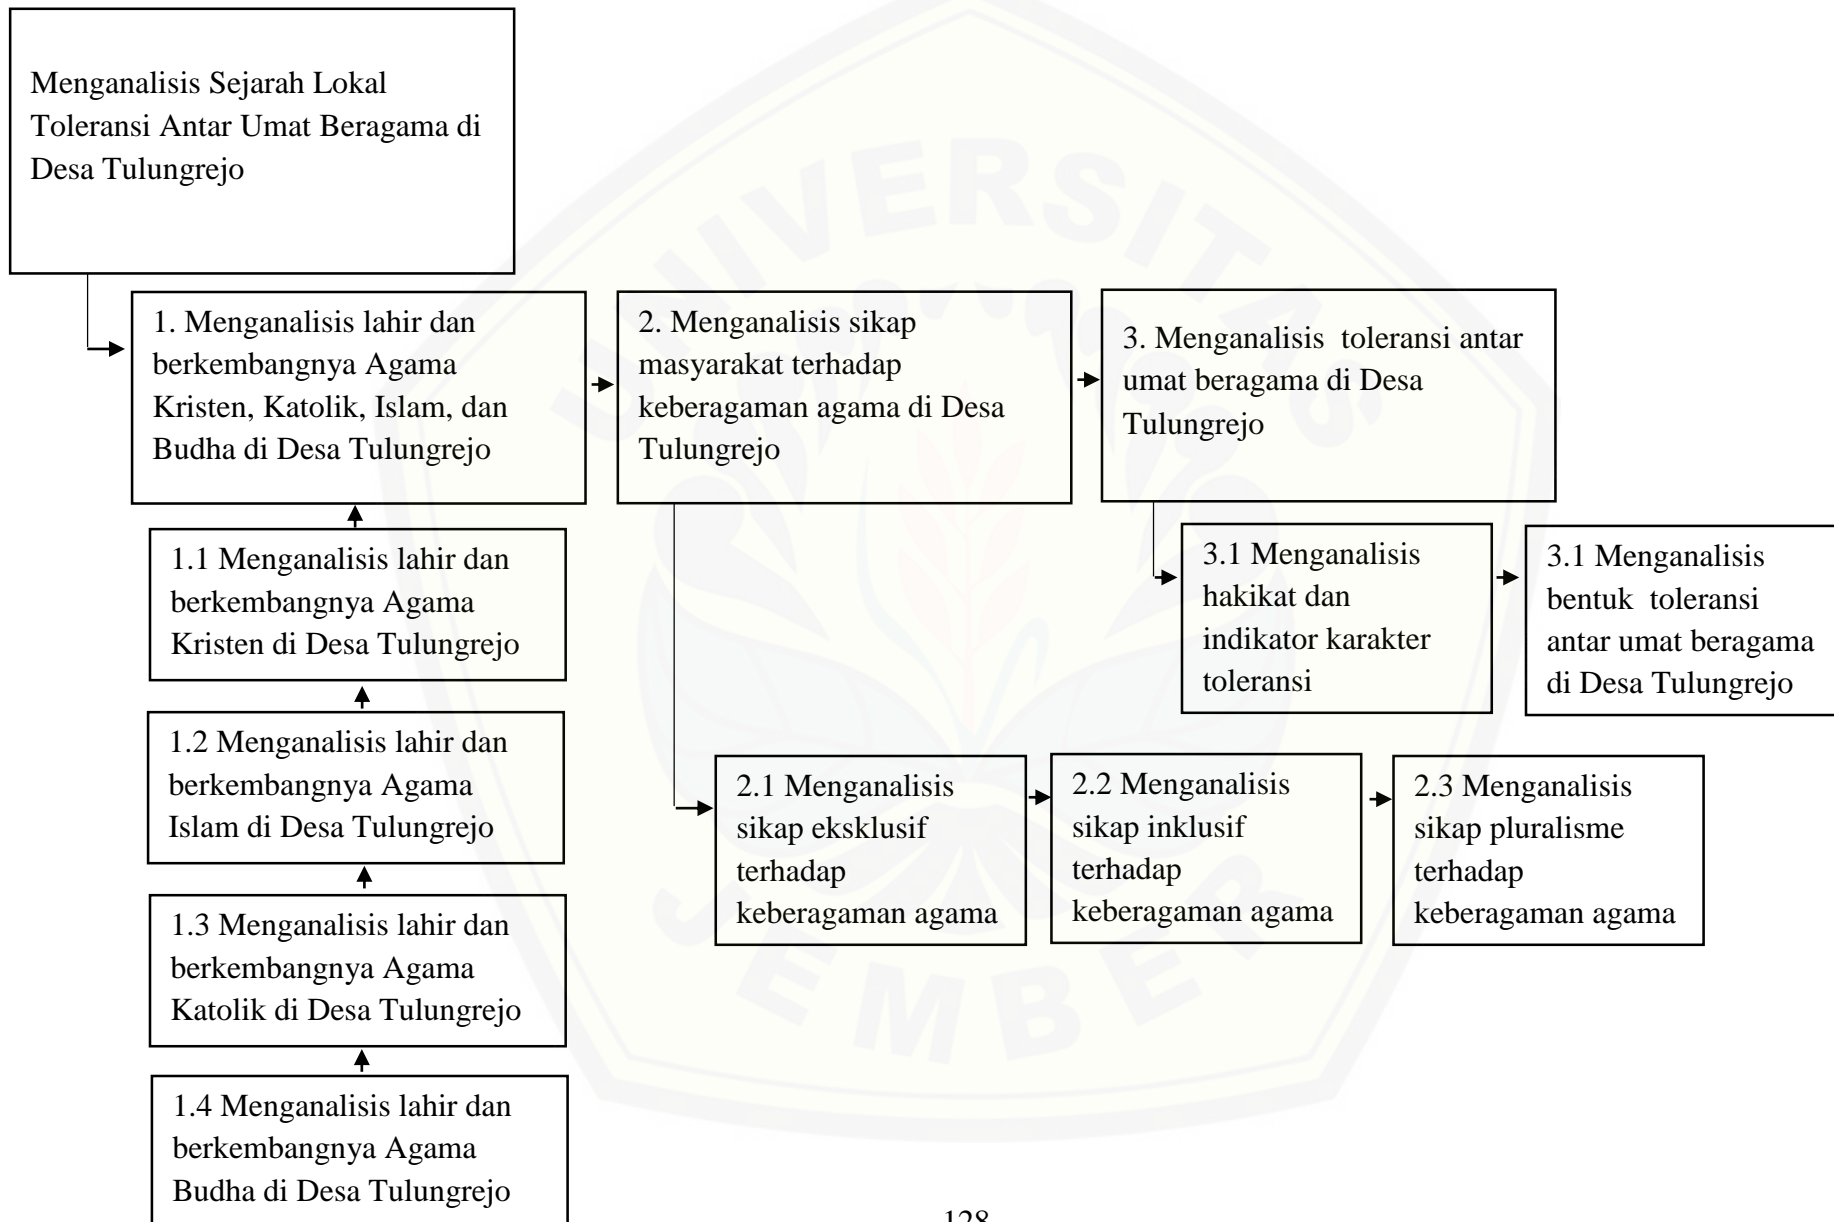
Menganalisis Sejarah Lokal Toleransi Antar Umat Beragama di Desa Tulungrejo

1. Menganalisis lahir dan berkembangnya Agama Kristen, Katolik, Islam, dan Budha di Desa Tulungrejo

2. Menganalisis sikap masyarakat terhadap keberagaman agama di Desa Tulungrejo

3. Menganalisis toleransi antar umat beragama di Desa Tulungrejo

1.1 Menganalisis lahir dan berkembangnya Agama Kristen di Desa Tulungrejo

3.1 Menganalisis hakikat dan indikator karakter toleransi

3.1 Menganalisis bentuk toleransi antar umat beragama di Desa Tulungrejo

1.2 Menganalisis lahir dan berkembangnya Agama Islam di Desa Tulungrejo

2.1 Menganalisis sikap eksklusif terhadap keberagaman agama

2.2 Menganalisis sikap inklusif terhadap keberagaman agama

2.3 Menganalisis sikap pluralisme terhadap keberagaman agama

1.3 Menganalisis lahir dan berkembangnya Agama Katolik di Desa Tulungrejo

1.4 Menganalisis lahir dan berkembangnya Agama Budha di Desa Tulungrejo

128